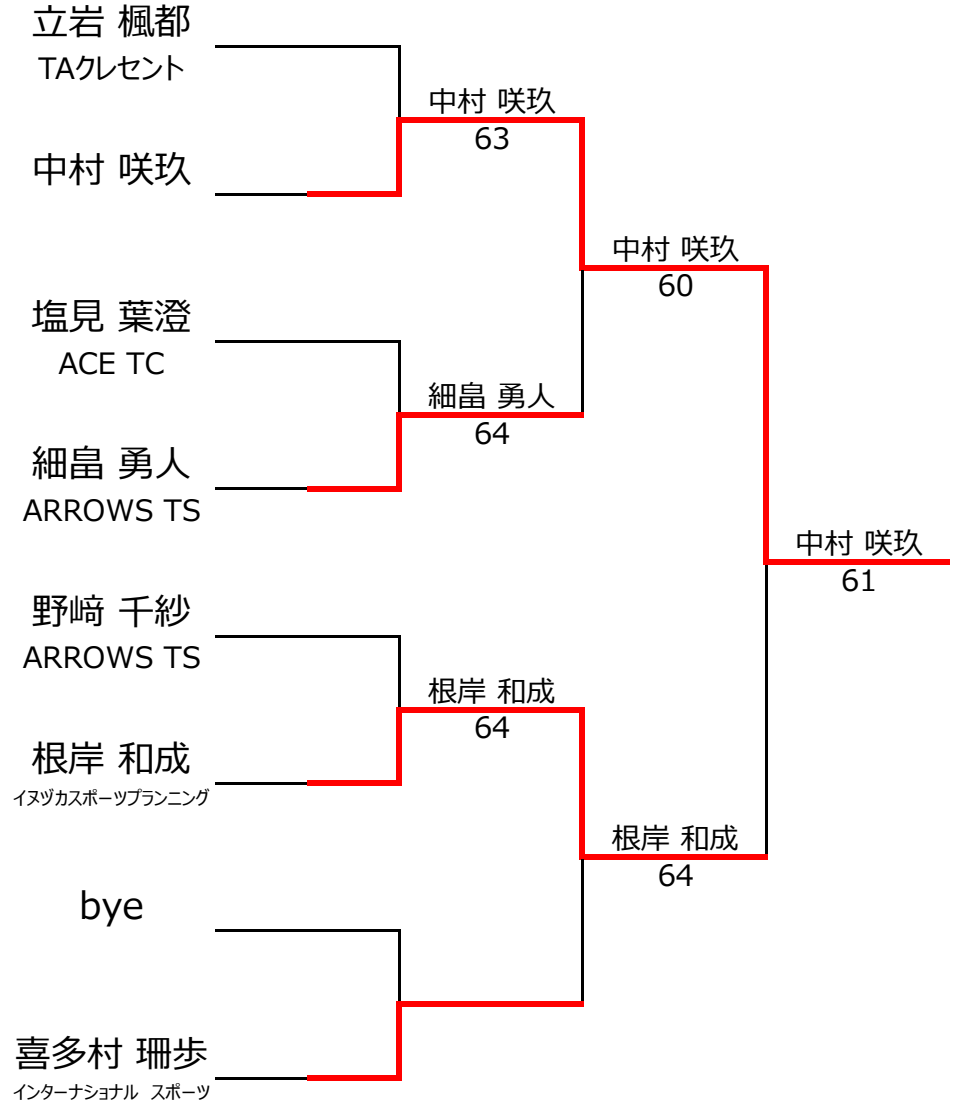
立岩 楓都
TAクレセント

中村 咲玖

中村 咲玖
63

塩見 葉澄
ACE TC

細畠 勇人
ARROWS TS

細畠 勇人
64

中村 咲玖
60

野﨑 千紗
ARROWS TS

根岸 和成
イヌヅカスポーツプランニング

根岸 和成
64

bye

喜多村 珊歩
インターナショナル スポーツ

根岸 和成
64

中村 咲玖
61